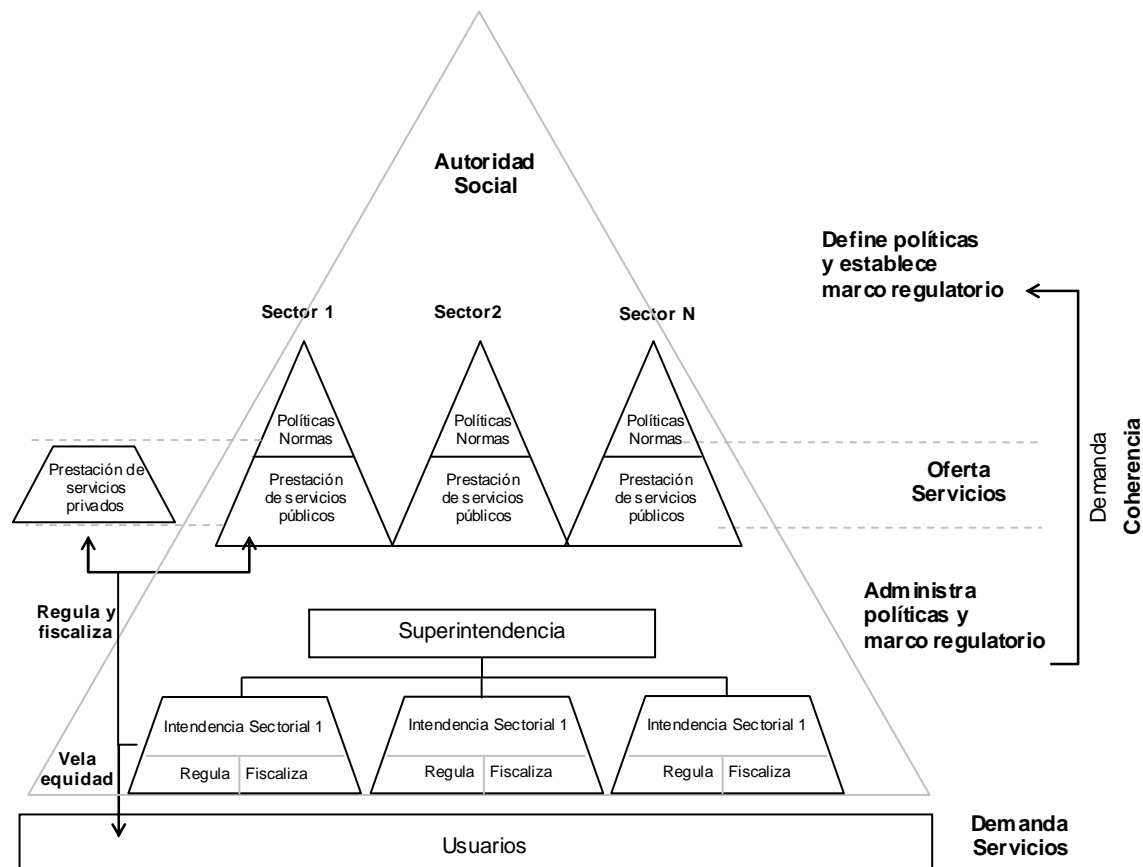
Autoridad Social

Define políticas y establece marco regulatorio

Sector 1

Sector2

Sector N

Políticas Normas

Prestación de servicios públicos

Políticas Normas

Prestación de servicios públicos

Políticas Normas

Prestación de servicios públicos

Prestación de servicios privados

Oferta Servicios

Demanda Coherencia

Administra políticas y marco regulatorio

Regula y fiscaliza

Superintendencia

Intendencia Sectorial 1

Regula | Fiscaliza

Intendencia Sectorial 1

Regula | Fiscaliza

Intendencia Sectorial 1

Regula | Fiscaliza

Vela equidad

Usuarios

Demanda Servicios